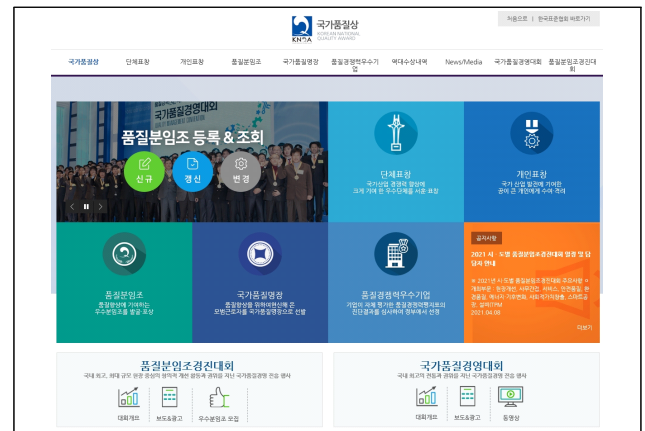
KSA 국가품질상 KOREAN NATIONAL QUALITY AWARD

처음으로 | 한국표준협회 바로가기

국가품질상 단체표창 개인표창 품질분임조 국가품질명장 품질경쟁력우수기업 역대수상내역 News/Media 국가품질경영대회 품질분임조경진대회

국가품질경영대회

품질분임조 등록 & 조회

신규 갱신 변경

단체표창
국가산업 경쟁력 향상에 크게 기여 한 우수단체를 시상·포상

개인표창
국가 산업 발전에 기여한 공이 큰 개인에게 수여·격려

품질분임조
품질향상에 기여하는 우수분임조를 발굴·포상

국가품질명장
품질향상을 위해 헌신해 온 모범근로자를 국가품질명장으로 선발

품질경쟁력우수기업
기업의 체계 평가한 품질경쟁력평가모의 진단결과를 심사하여 정부에서 선정

공지사항
2021 시 · 도별 품질분임조경진대회 일정 및 담당자 안내
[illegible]
2021.04.09
더보기

품질분임조경진대회
국내 최고, 최대 규모 현장 중심의 참여적 개선 활동 자 권위를 지닌 국가품질경영 전승 행사

대회개요 보도&광고 우수분임조 모집

국가품질경영대회
국내 최고의 전통과 권위를 지닌 국가품질경영 전승 행사

대회개요 보도&광고 동영상